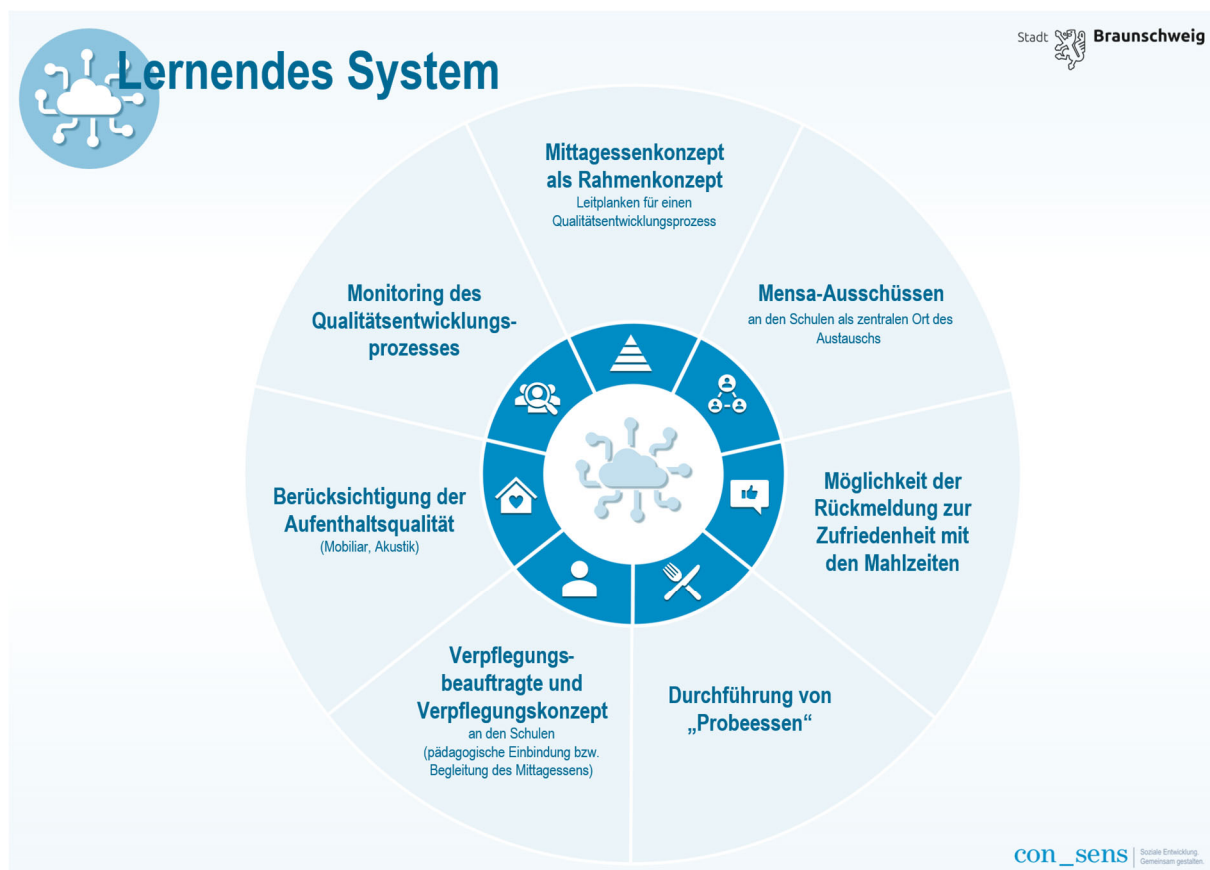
Lernendes System

Stadt Braunschweig

Mittagessenkonzept als Rahmenkonzept
Leitplanken für einen Qualitätsentwicklungsprozess

Mensa-Ausschüssen
an den Schulen als zentralen Ort des Austauschs

Möglichkeit der Rückmeldung zur Zufriedenheit mit den Mahlzeiten

Durchführung von „Probeessen“

Verpflegungsbeauftragte und Verpflegungskonzept
an den Schulen
(pädagogische Einbindung bzw. Begleitung des Mittagessens)

Berücksichtigung der Aufenthaltsqualität
(Mobiliar, Akustik)

Monitoring des Qualitätsentwicklungsprozesses

con_sens Soziale Entwicklung. Gemeinsam gestalten.